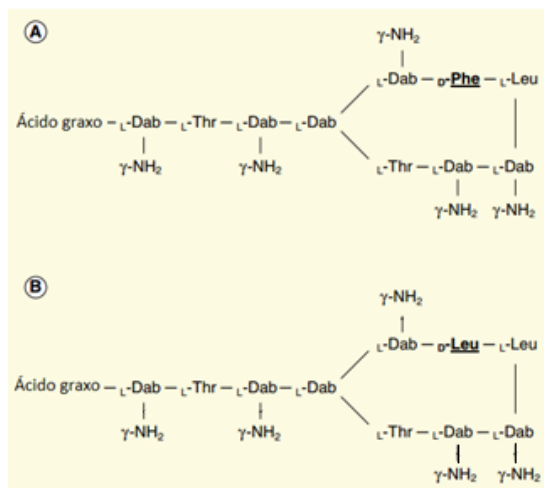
A

γ-$NH_2$

$_L$-Dab – $_D$-Phe – $_L$-Leu

Ácido graxo – $_L$-Dab – $_L$-Thr – $_L$-Dab – $_L$-Dab

γ-$NH_2$ γ-$NH_2$

$_L$-Thr – $_L$-Dab – $_L$-Dab

γ-$NH_2$ γ-$NH_2$

B

γ-$NH_2$

$_L$-Dab – $_D$-Leu – $_L$-Leu

Ácido graxo – $_L$-Dab – $_L$-Thr – $_L$-Dab – $_L$-Dab

γ-$NH_2$ γ-$NH_2$

$_L$-Thr – $_L$-Dab – $_L$-Dab

γ-$NH_2$ γ-$NH_2$